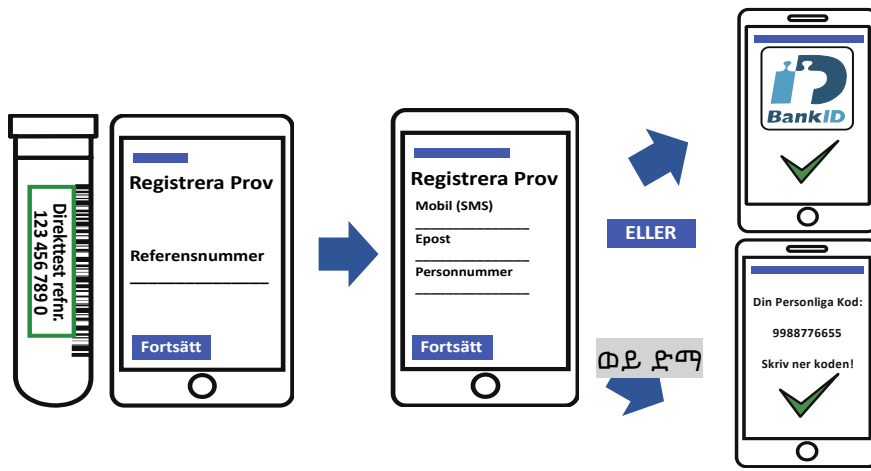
Direkttest refnr.
123 456 789 0

Registrera Prov

Referensnummer

Fortsätt

Registrera Prov

Mobil (SMS)

Epost

Personnummer

Fortsätt

ELLER

ወይ ድማ

BankID

Din Personliga Kod:

9988776655

Skriv ner koden!